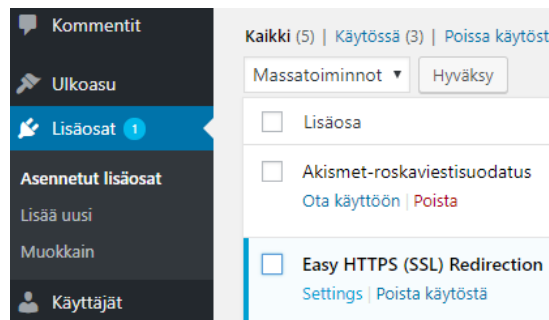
Kommentit
Ulkoasu
Lisäosat 1
Asennetut lisäosat
Lisää uusi
Muokkain
Käyttäjät

Kaikki (5) | Käytössä (3) | Poissa käytöst

Massatoiminnot ▾ Hyväksy

Lisäosa

Akismet-roskaviestisuodatus
Ota käyttöön | Poista

Easy HTTPS (SSL) Redirection
Settings | Poista käytöstä